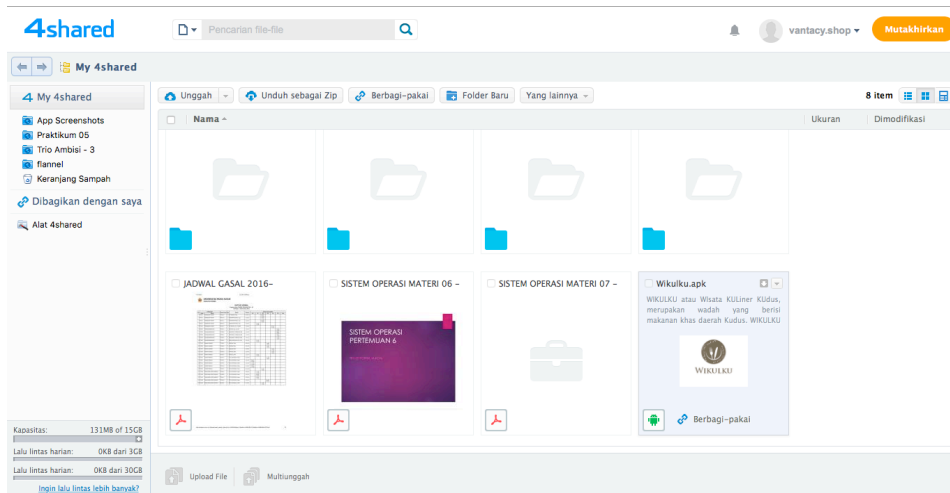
4shared

Pencarian file-file

vantacy.shop

Mutakhirkan

My 4shared

My 4shared
App Screenshots
Praktikum 05
Trio Ambisi - 3
flannel
Keranjang Sampah

Dibagikan dengan saya

Alat 4shared

Unggah
Unduh sebagai Zip
Berbagi-pakai
Folder Baru
Yang lainnya

8 item

Nama
Ukuran
Dimodifikasi

JADWAL GASAL 2016-
SISTEM OPERASI MATERI 06 -
SISTEM OPERASI PERTEMUAN 6
SISTEM OPERASI MATERI 07 -
Wikulku.apk
WIKULKU atau Wisata KULiner KUdus, merupakan wadah yang berisi makanan khas daerah Kudus. WIKULKU
WIKULKU
Berbagi-pakai

Kapasitas: 131MB of 15GB
Lalu lintas harian: 0KB dari 3GB
Lalu lintas harian: 0KB dari 30GB
Ingin lalu lintas lebih banyak?

Upload File
Multiunggah